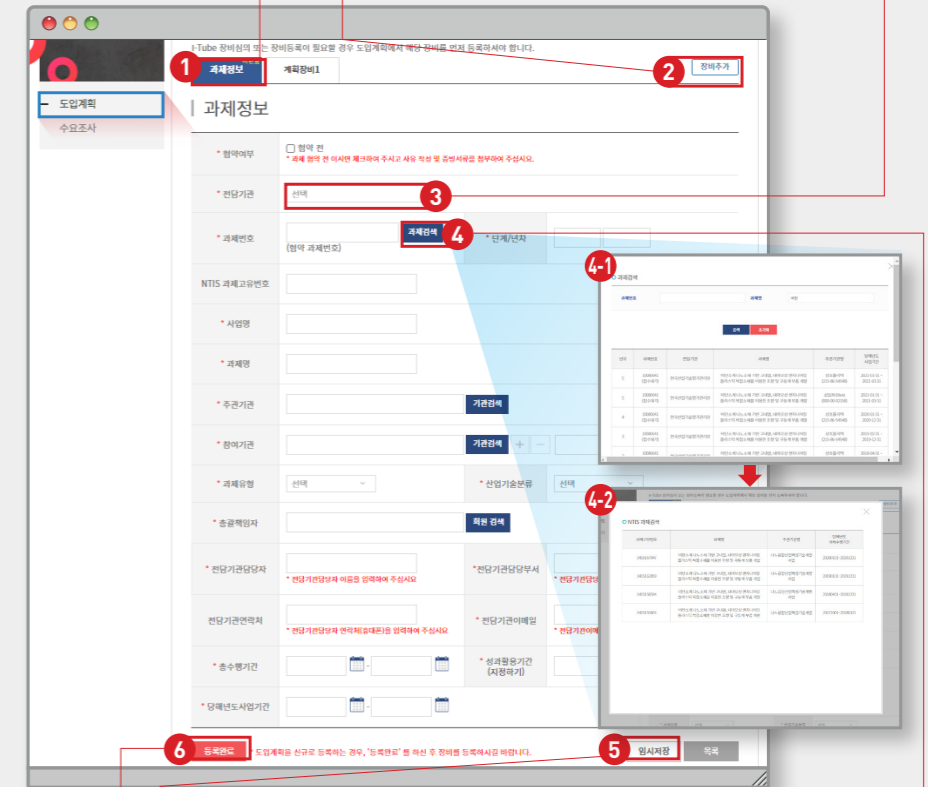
I-Tube 장비심의 또는 장비등록이 필요할 경우 도입계획에서 해당 장비를 먼저 등록하셔야 합니다.

1 과제정보
계획장비1
2 장비추가

도입계획
수요조사

과제정보

* 협약여부
협약 전
* 과제 협약 전 이시면 체크하여 주시고 사유 작성 및 증빙서류를 첨부하여 주십시오.

* 전담기관
선택
3

* 과제번호
(협약 과제번호)
과제검색
4
* 단계/년차

NTIS 과제고유번호

* 사업명

* 과제명

* 주관기관
기관검색

* 참여기관
기관검색

* 과제유형
선택
* 산업기술분류
선택

* 총괄책임자
회원 검색

* 전담기관담당자
* 전담기관담당자 이름을 입력하여 주십시오
*전담기관담당부서
* 전담기관담당

전담기관연락처
* 전담기관담당자 연락처(휴대폰)을 입력하여 주십시오
* 전담기관이메일
* 전담기관이메

* 총수행기간
-
* 성과활용기간 (지정하기)

* 당해년도사업기간
-

6 등록완료
도입계획을 신규로 등록하는 경우, '등록완료' 를 하신 후 장비를 등록하시길 바랍니다.
5 임시저장
목록

4-1
과제검색
과제번호
과제명
검색
초기화
순번
과제번호
전담기관
과제명
주관기관명
과제수행기간

4-2
NTIS 과제검색
과제고유번호
과제명
주관기관명
협약기간